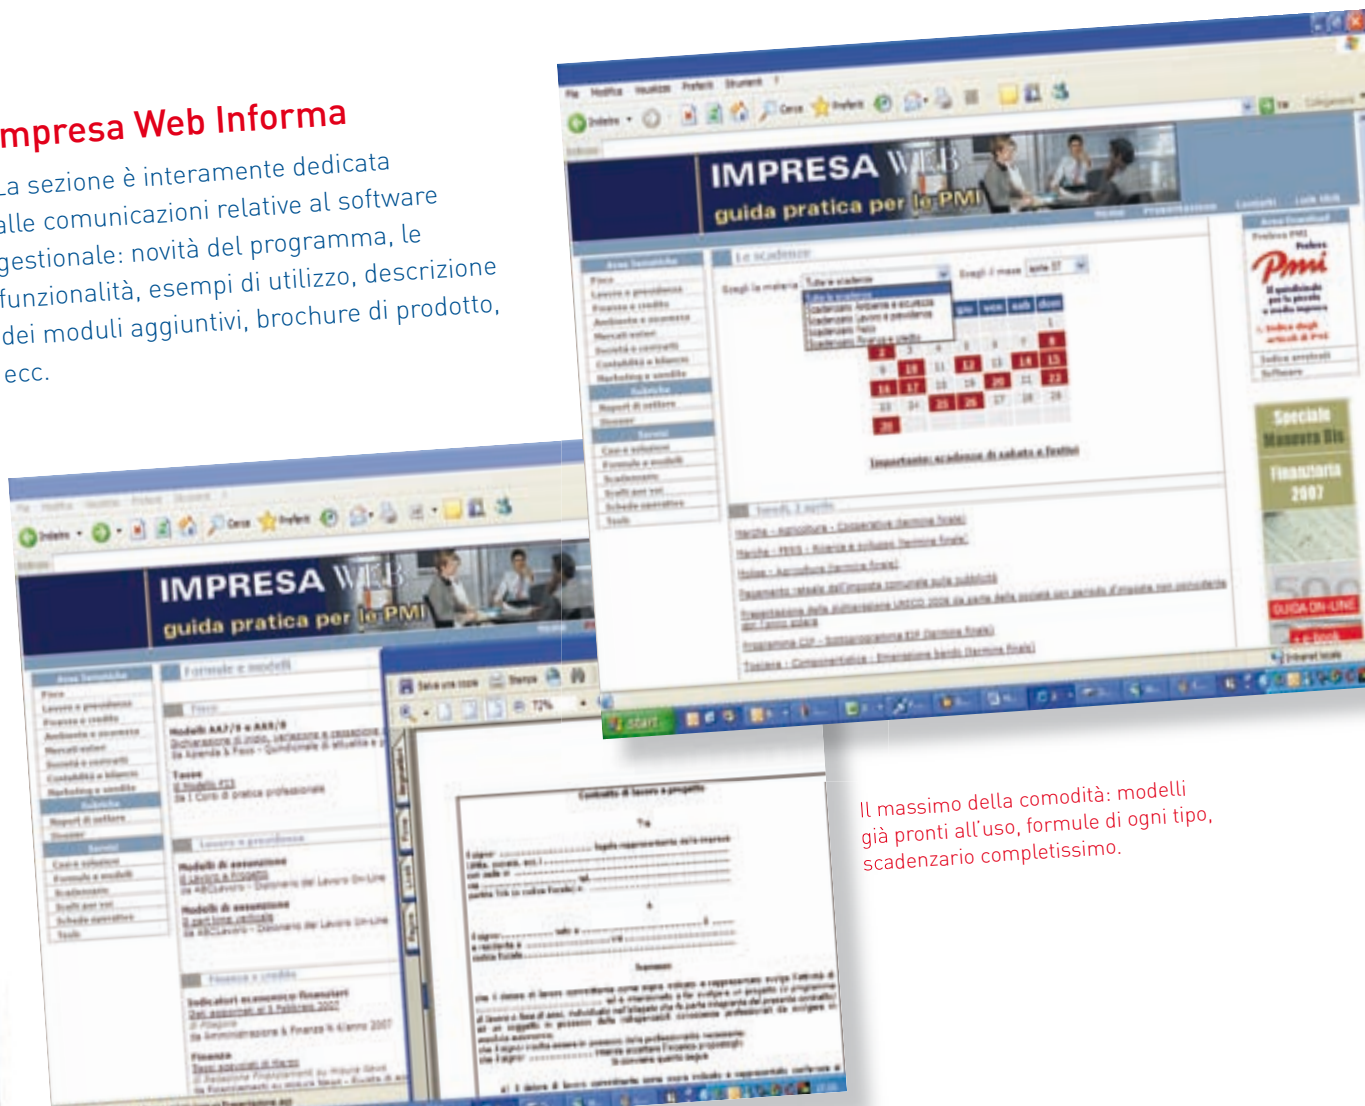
mpresa Web Informa

La sezione è interamente dedicata alle comunicazioni relative al software gestionale: novità del programma, le funzionalità, esempi di utilizzo, descrizione dei moduli aggiuntivi, brochure di prodotto, ecc.

IMPRESA WEB
guida pratica per le PMI

Le scadenze

IMPRESA WEB
guida pratica per le PMI

Formule e modelli

Il massimo della comodità: modelli già pronti all'uso, formule di ogni tipo, scadenzario completissimo.